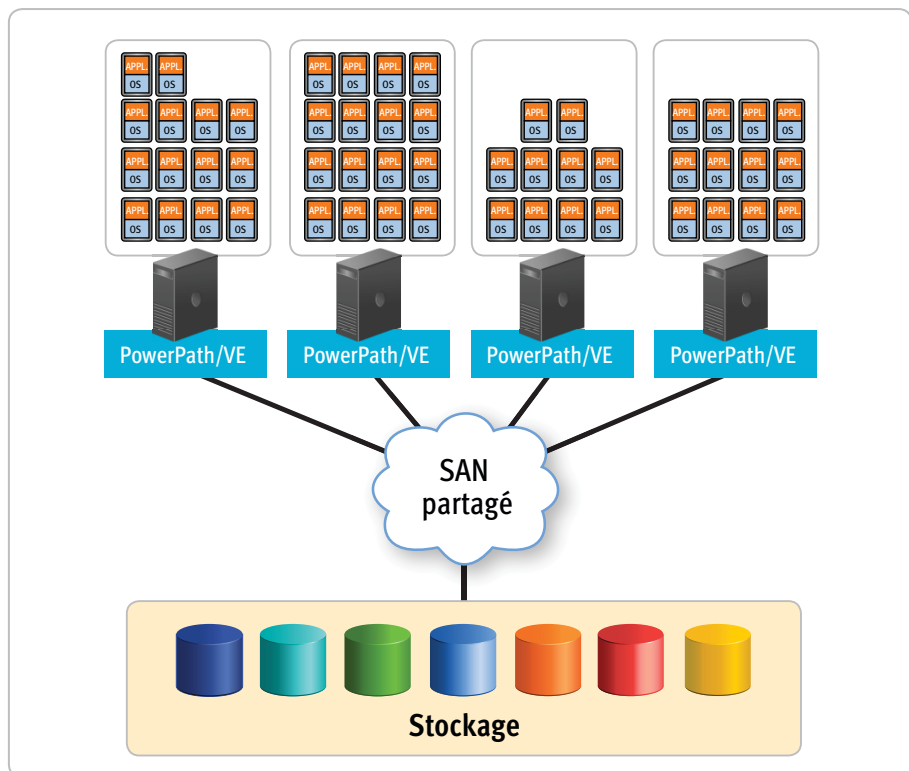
APPL. OS APPL. OS
APPL. OS APPL. OS APPL. OS APPL. OS
APPL. OS APPL. OS APPL. OS APPL. OS
APPL. OS APPL. OS APPL. OS APPL. OS

APPL. OS APPL. OS APPL. OS APPL. OS
APPL. OS APPL. OS APPL. OS APPL. OS
APPL. OS APPL. OS APPL. OS APPL. OS
APPL. OS APPL. OS APPL. OS APPL. OS

APPL. OS APPL. OS
APPL. OS APPL. OS APPL. OS APPL. OS
APPL. OS APPL. OS APPL. OS APPL. OS

APPL. OS APPL. OS APPL. OS APPL. OS
APPL. OS APPL. OS APPL. OS APPL. OS
APPL. OS APPL. OS APPL. OS APPL. OS

PowerPath/VE
PowerPath/VE
PowerPath/VE
PowerPath/VE

SAN partagé

Stockage